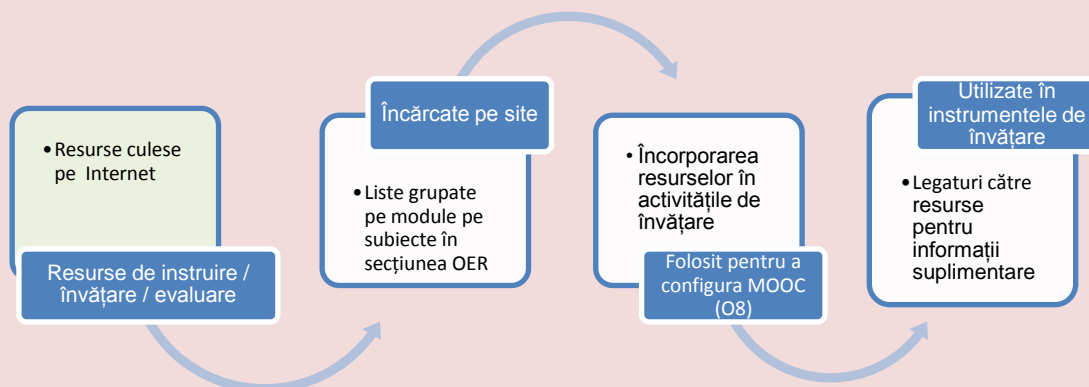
• Resurse culese pe Internet

Resurse de instruire / învățare / evaluare

Încărcate pe site

• Liste grupate pe module pe subiecte în secțiunea OER

• Încorporarea resurselor în activitățile de învățare

Folosit pentru a configura MOOC (O8)

Utilizate în instrumentele de învățare

• Legaturi către resurse pentru informații suplimentare